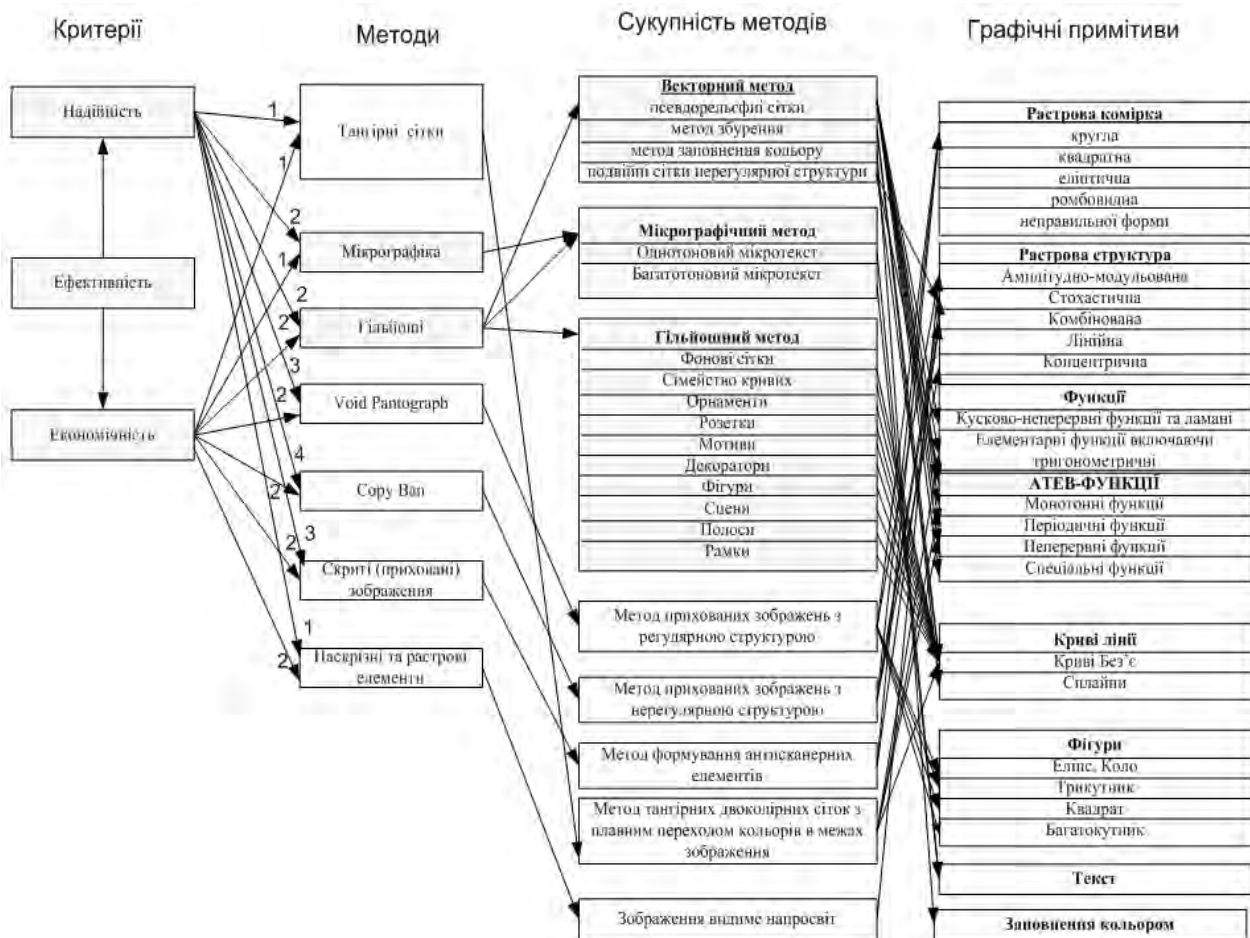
Критерії

Методи

Сукупність методів

Графічні примітиви

Надійність

Ефективність

Економічність

1

1

2

1

2

2

3

2

4

2

2

3

1

2

Тангірні сітки

Мікрографіка

Гільйоші

Void Pantograph

Copy Ban

Скриті (приховані) зображення

Наскрізні та растрові елементи

Векторний метод
псевдорельєфні сітки
метод збурення
метод заповнення кольору
подвійні сітки нерегулярної структури

Мікрографічний метод
Однотоновий мікротекст
Багатотоновий мікротекст

Гільйошний метод
Фонові сітки
Сімейство кривих
Орнаменти
Розетки
Мотиви
Декоратори
Фігури
Сцени
Полоси
Рамки

Метод прихованих зображень з регулярною структурою

Метод прихованих зображень з нерегулярною структурою

Метод формування антисканерних елементів

Метод тангірних двоколірних сіток з плавним переходом кольорів в межах зображення

Зображення видиме напросвіт

Растрова комірка
кругла
квадратна
еліптична
ромбовидна
неправильної форми

Растрова структура
Амплітудно-модульована
Стохастична
Комбінована
Лінійна
Концентрична

Функції
Кусково-неперервні функції та ламані
Елементарні функції включаючи тригонометричні

АТЕВ-ФУНКЦІЇ
Монотонні функції
Періодичні функції
Неперервні функції
Спеціальні функції

Криві лінії
Криві Без'є
Сплайни

Фігури
Еліпс, Коло
Трикутник
Квадрат
Багатокутник

Текст

Заповнення кольором